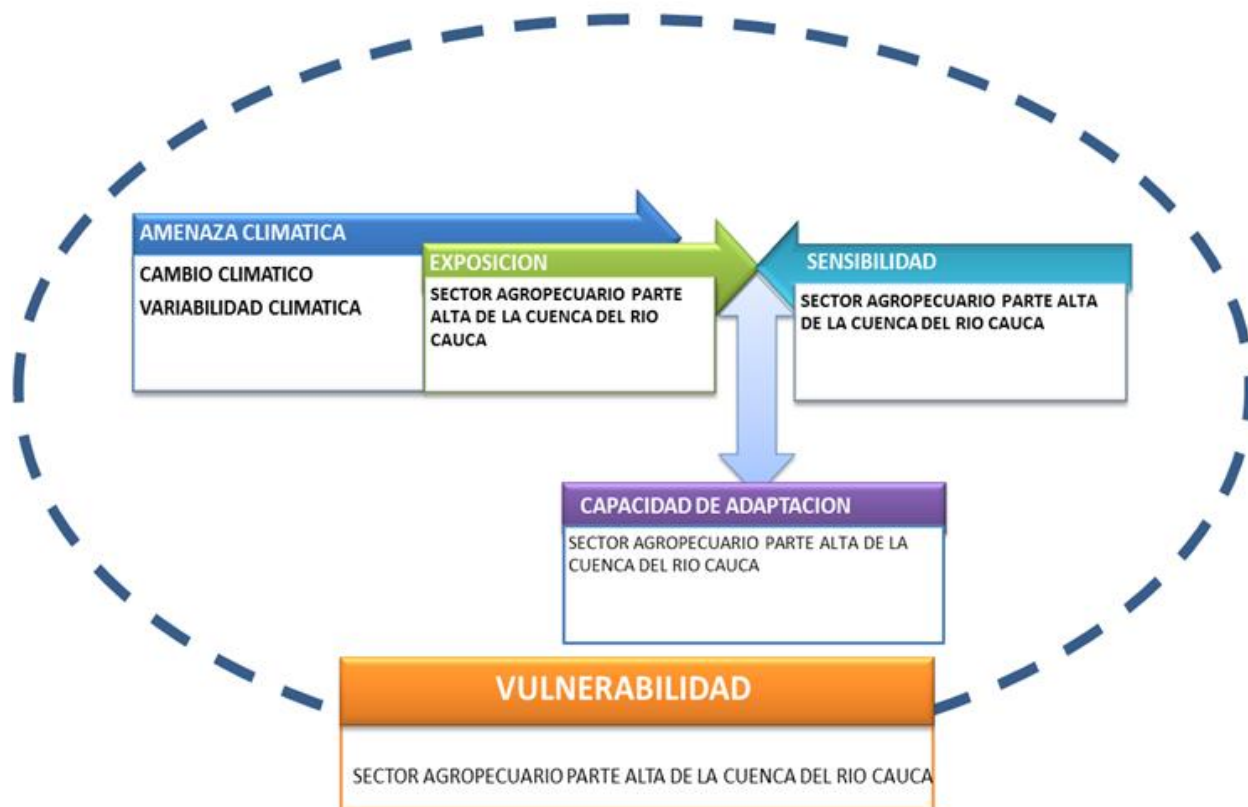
AMENAZA CLIMATICA

CAMBIO CLIMATICO
VARIABILIDAD CLIMATICA

EXPOSICION

SECTOR AGROPECUARIO PARTE ALTA DE LA CUENCA DEL RIO CAUCA

SENSIBILIDAD

SECTOR AGROPECUARIO PARTE ALTA DE LA CUENCA DEL RIO CAUCA

CAPACIDAD DE ADAPTACION

SECTOR AGROPECUARIO PARTE ALTA DE LA CUENCA DEL RIO CAUCA

VULNERABILIDAD

SECTOR AGROPECUARIO PARTE ALTA DE LA CUENCA DEL RIO CAUCA